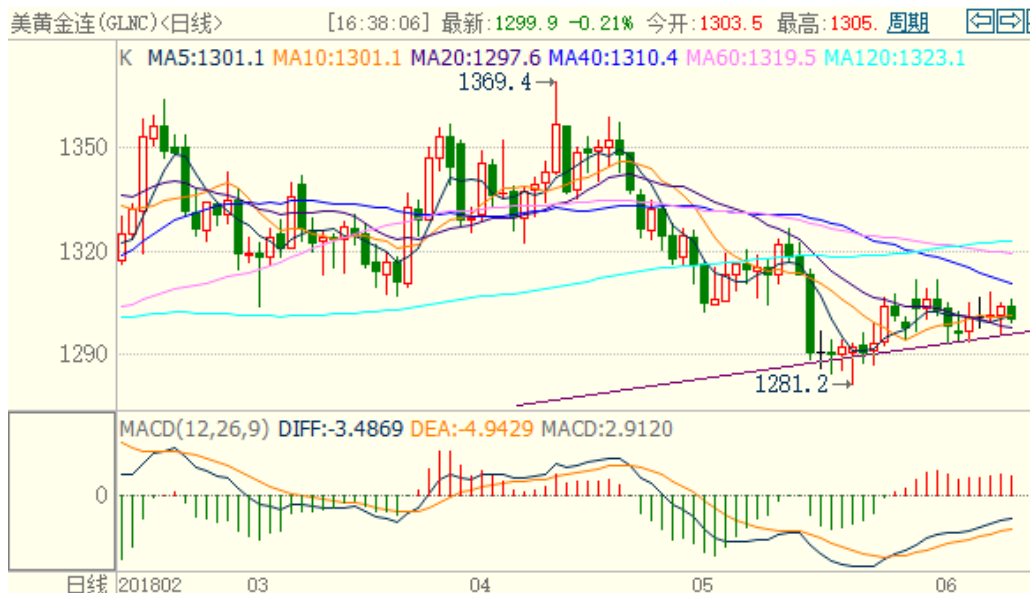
美黄金连(GLNC)<日线> [16:38:06] 最新:1299.9 -0.21% 今开:1303.5 最高:1305. 周期

K MA5:1301.1 MA10:1301.1 MA20:1297.6 MA40:1310.4 MA60:1319.5 MA120:1323.1

1369.4

1350

1320

1290

1281.2

MACD(12,26,9) DIFF:-3.4869 DEA:-4.9429 MACD:2.9120

0

日线 201802 03 04 05 06